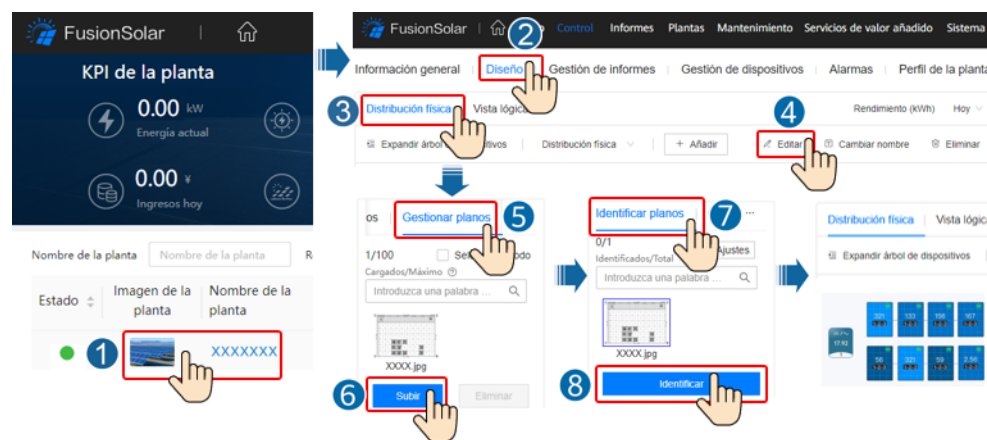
FusionSolar

KPI de la planta

0.00 kW
Energía actual

0.00 ¥
Ingresos hoy

Nombre de la planta | Nombre de la planta | R

| Estado | Imagen de la planta | Nombre de la planta |
|---|---|---|
| | | XXXXXXX |

1

FusionSolar | Control | Informes | Plantas | Mantenimiento | Servicios de valor añadido | Sistema

2

Información general | Diseño | Gestión de informes | Gestión de dispositivos | Alarmas | Perfil de la planta

3

Distribución física | Vista lógica

4

Rendimiento (kWh) | Hoy

Expandir árbol de dispositivos | Distribución física | + Añadir | Editar | Cambiar nombre | Eliminar

os | Gestionar planos

5

1/100 | Seleccionar todo
Cargados/Máximo
Introduzca una palabra ...

XXXX.jpg

6

Subir | Eliminar

Identificar planos

7

0/1 | Ajustes
Identificados/Total
Introduzca una palabra ...

XXXX.jpg

8

Identificar

Distribución física | Vista lógica

Expandir árbol de dispositivos

17.92

321 | 133 | 156 | 167
56 | 321 | 59 | 2.56